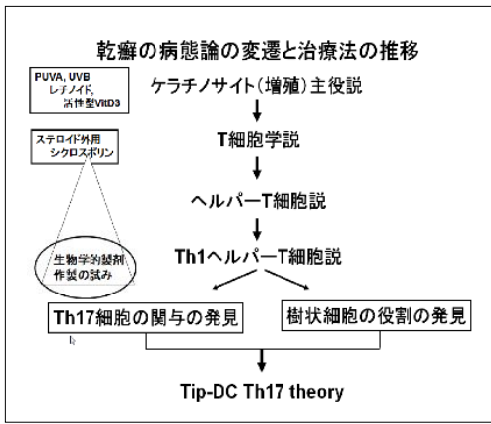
乾癬の病態論の変遷と治療法の推移

PUVA, UVB
レチノイド,
活性型VitD3

ステロイド外用
シクロスポリン

生物学的製剤
作製の試み

ケラチノサイト（増殖）主役説

T細胞学説

ヘルパーT細胞説

Th1ヘルパーT細胞説

Th17細胞の関与の発見

樹状細胞の役割の発見

Tip-DC Th17 theory